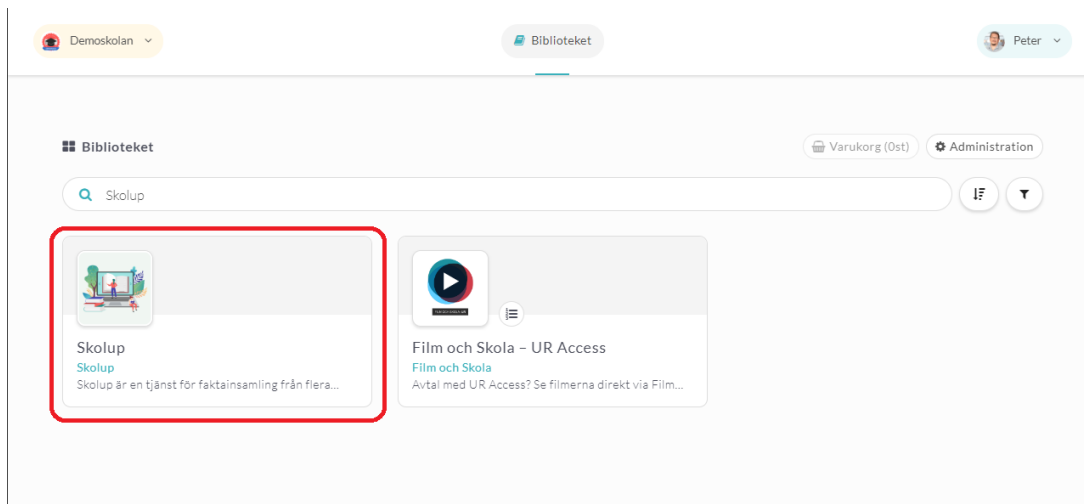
Demoskolan

Biblioteket

Peter

Biblioteket

Varukorg (0st)

Administration

Skolup

Skolup
Skolup
Skolup är en tjänst för faktainsamling från flera...

Film och Skola – UR Access
Film och Skola
Avtal med UR Access? Se filmerna direkt via Film...